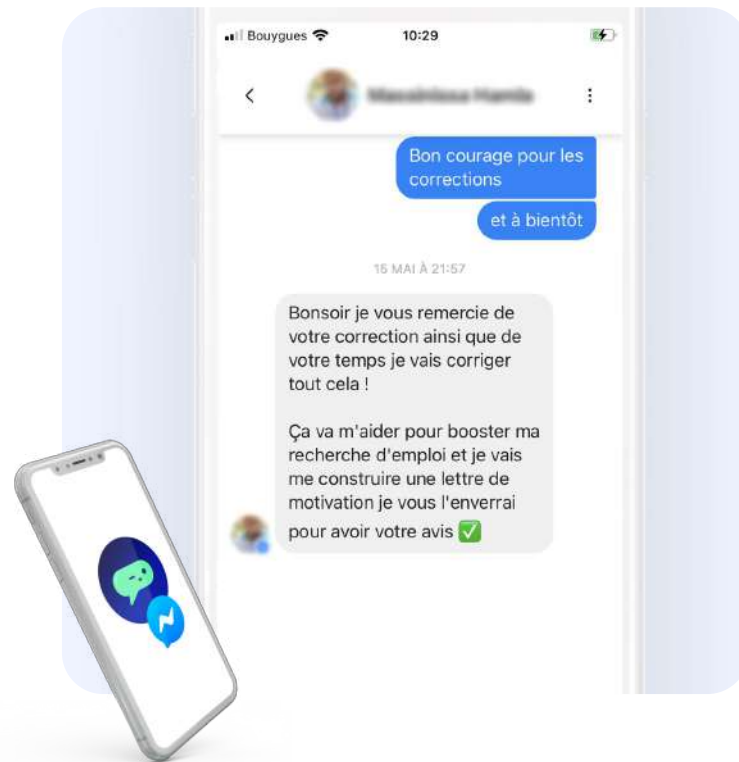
Bouygues 10:29

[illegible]

Bon courage pour les corrections

et à bientôt

15 MAI À 21:57

Bonsoir je vous remercie de votre correction ainsi que de votre temps je vais corriger tout cela !

Ça va m'aider pour booster ma recherche d'emploi et je vais me construire une lettre de motivation je vous l'enverrai pour avoir votre avis ✅